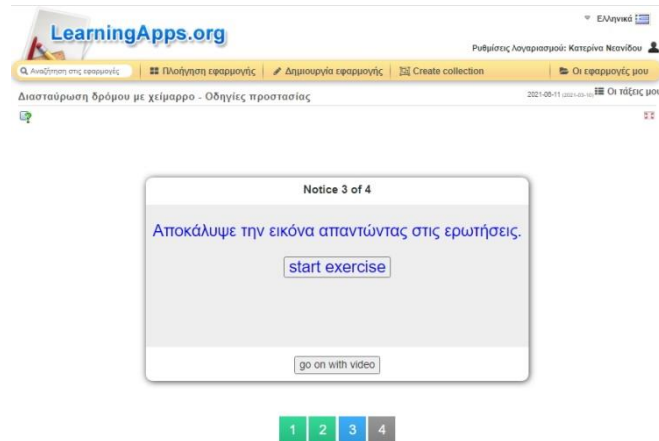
LearningApps.org

Ελληνικά

Ρυθμίσεις λογαριασμού: Κατερίνα Νεανίδου

Αναζήτηση στις εφαρμογές | Πλοήγηση εφαρμογής | Δημιουργία εφαρμογής | Create collection | Οι εφαρμογές μου

Διασταύρωση δρόμου με χείμαρρο - Οδηγίες προστασίας

2021-08-11 (2021-03-10) Οι τάξεις μου

Notice 3 of 4

Αποκάλυψε την εικόνα απαντώντας στις ερωτήσεις.

start exercise

go on with video

1 2 3 4